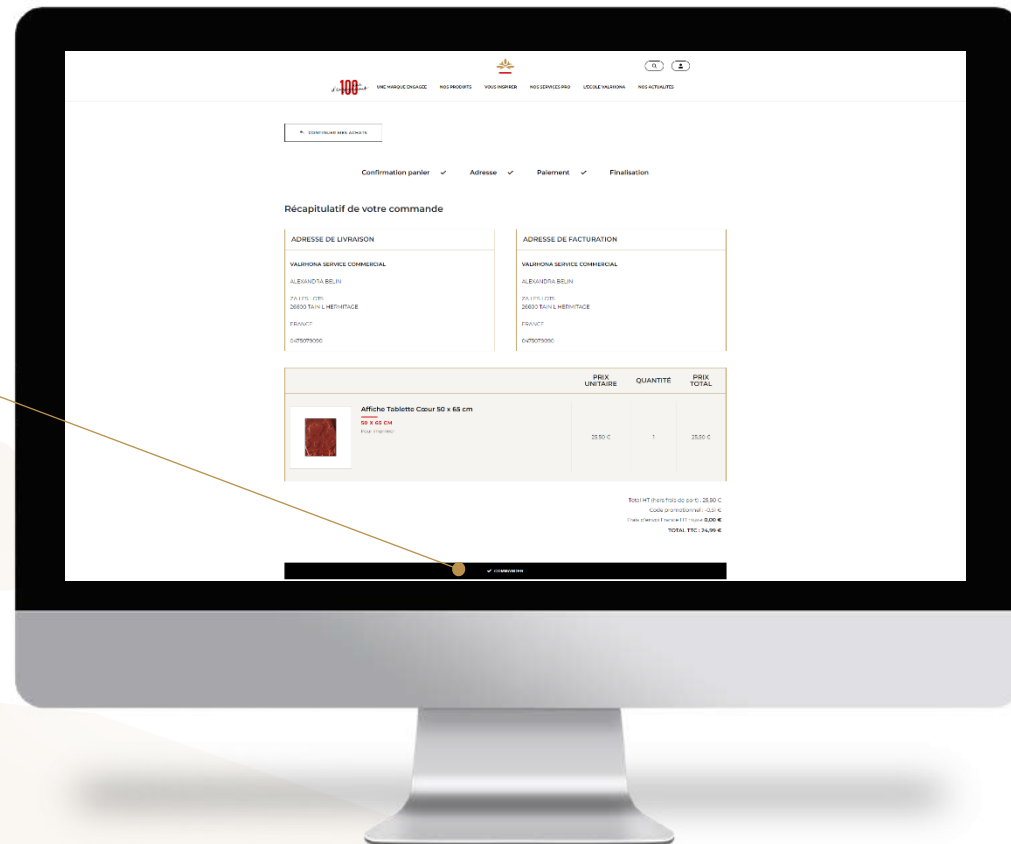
100

UNE MARQUE ENGAGÉE NOS PRODUITS VOUS INSPIRER NOS SERVICES PRO L'ÉCOLE VALRHONA NOS ACTUALITÉS

← CONTINUER MES ACHATS

Confirmation panier ✓ Adresse ✓ Paiement ✓ Finalisation

Récapitulatif de votre commande

ADRESSE DE LIVRAISON

VALRHONA SERVICE COMMERCIAL

ALEXANDRA BELIN

ZA LES LOTS
26600 TAIN L HERMITAGE

FRANCE

0475079090

ADRESSE DE FACTURATION

VALRHONA SERVICE COMMERCIAL

ALEXANDRA BELIN

ZA LES LOTS
26600 TAIN L HERMITAGE

FRANCE

0475079090

| | PRIX UNITAIRE | QUANTITÉ | PRIX TOTAL |
|---|---|---|---|
| Affiche Tablette Cœur 50 x 65 cm 50 X 65 CM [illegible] | 25,50 € | 1 | 25,50 € |

Total HT (hors frais de port) : 25,50 €
Code promotionnel : -0,51 €
Frais d'envoi France HT : 0,00 €
TOTAL TTC : 24,99 €

✓ CONFIRMER